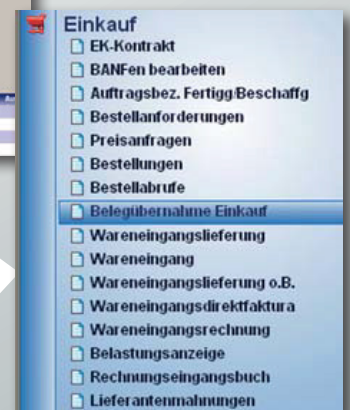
Einkauf
EK-Kontrakt
BANFen bearbeiten
Auftragsbez. Fertig/Beschaffg
Bestellanforderungen
Preisanfragen
Bestellungen
Bestellabrufe
Belegübernahme Einkauf
Wareneingangslieferung
Wareneingang
Wareneingangslieferung o.B.
Wareneingangsdirektfaktura
Wareneingangsrechnung
Belastungsanzeige
Rechnungseingangsbuch
Lieferantenmahnungen